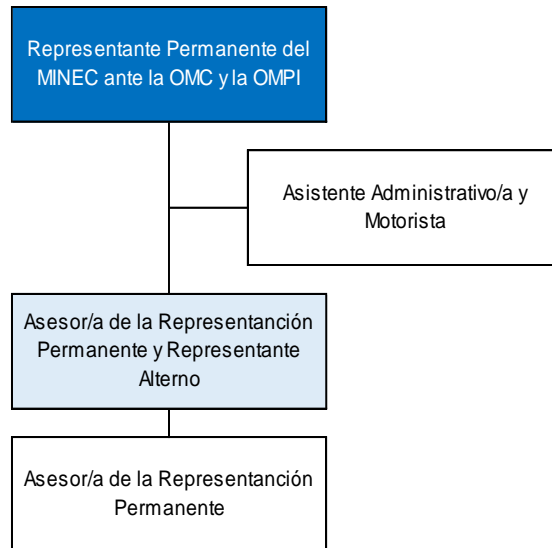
Representante Permanente del MINEC ante la OMC y la OMPI

Asistente Administrativo/a y Motorista

Asesor/a de la Representanción Permanente y Representante Alterno

Asesor/a de la Representanción Permanente